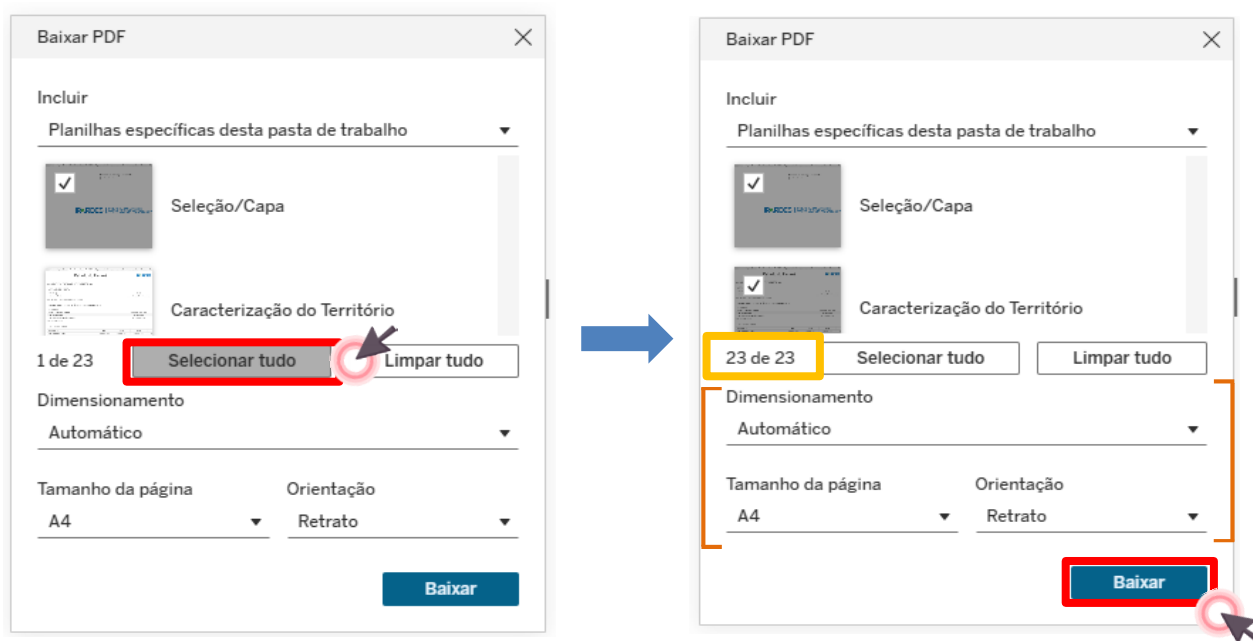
Baixar PDF

Incluir

Planilhas específicas desta pasta de trabalho

Seleção/Capa

Caracterização do Território

1 de 23

Selecionar tudo

Limpar tudo

Dimensionamento

Automático

Tamanho da página

A4

Orientação

Retrato

Baixar

Baixar PDF

Incluir

Planilhas específicas desta pasta de trabalho

Seleção/Capa

Caracterização do Território

23 de 23

Selecionar tudo

Limpar tudo

Dimensionamento

Automático

Tamanho da página

A4

Orientação

Retrato

Baixar